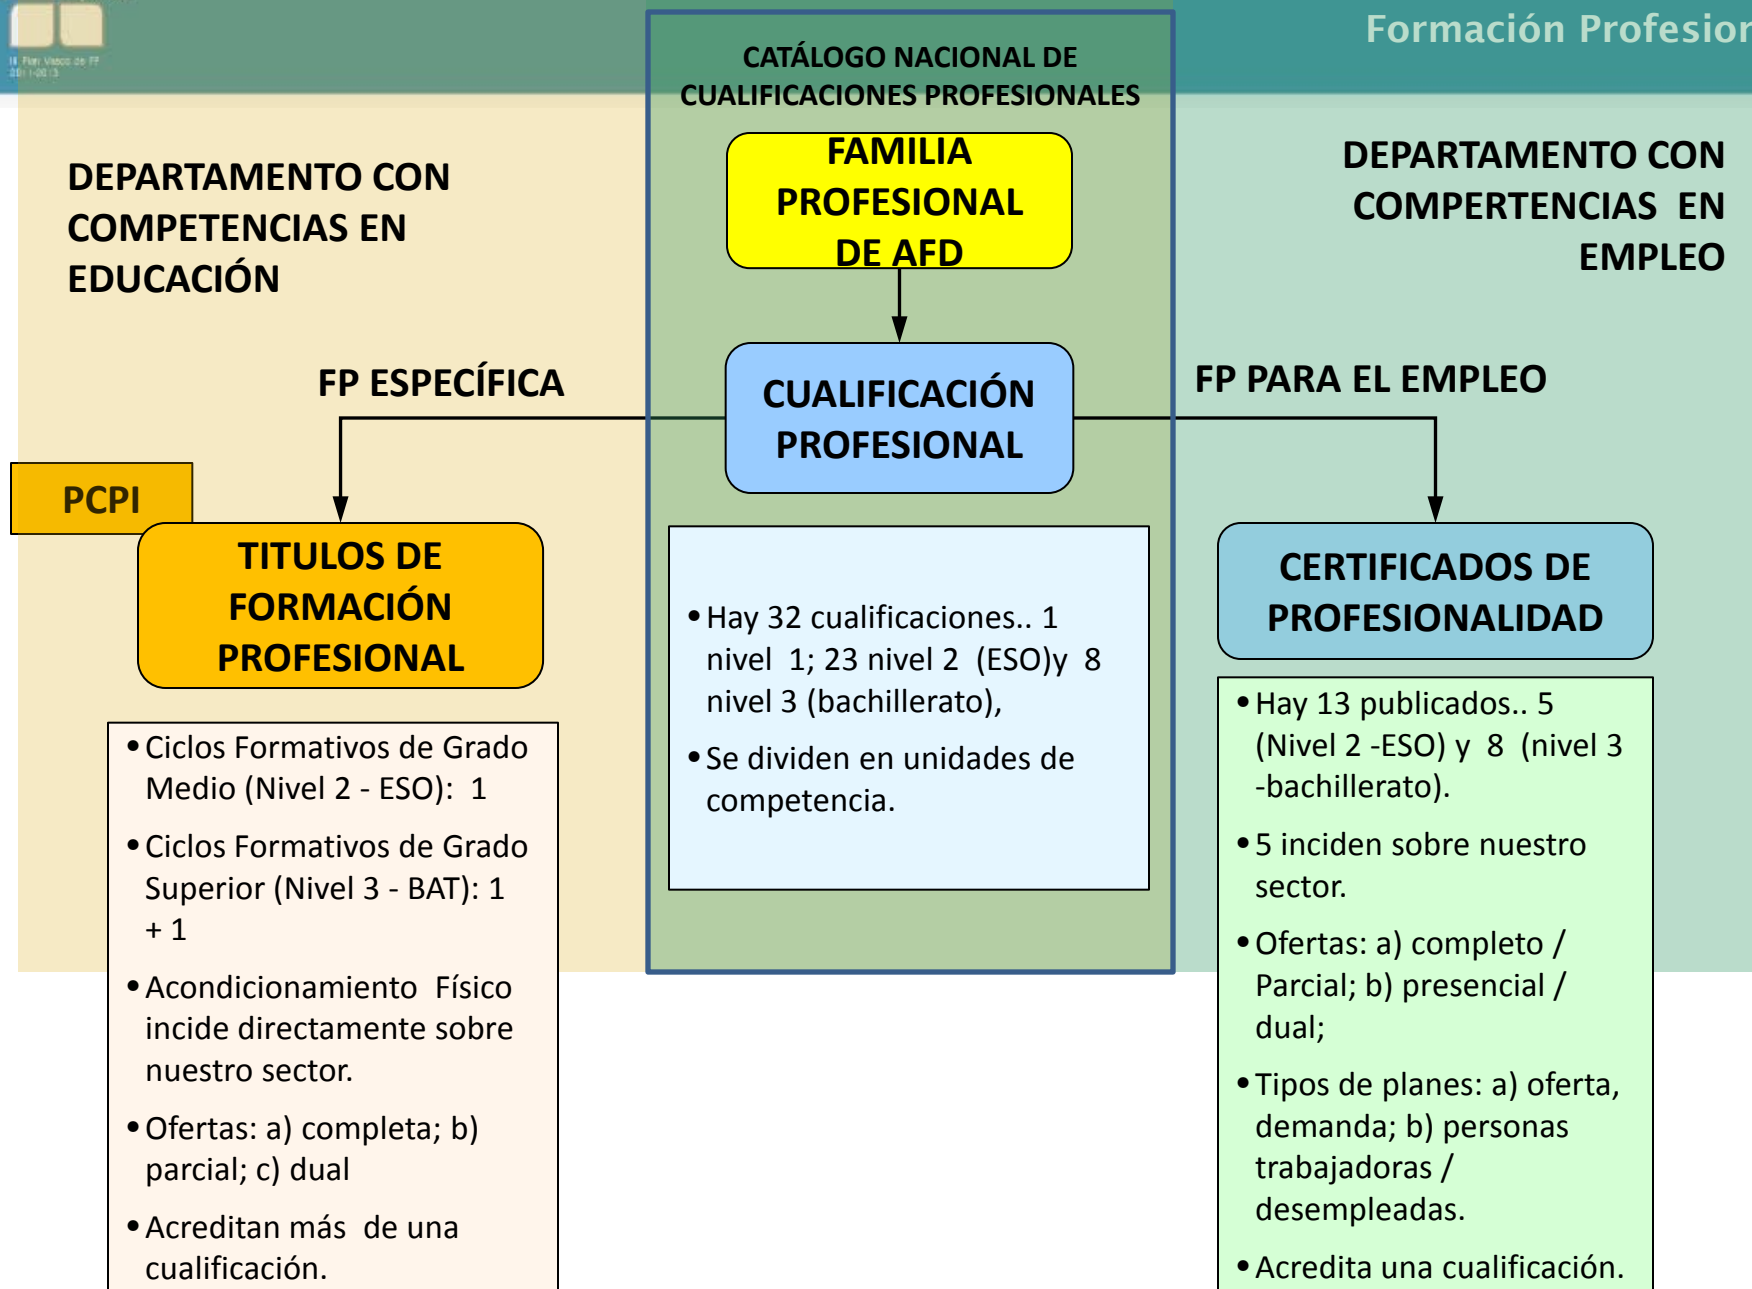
III. Plan Vasco de FP 2011-2013

Formación Profesion

CATÁLOGO NACIONAL DE CUALIFICACIONES PROFESIONALES

FAMILIA PROFESIONAL DE AFD

DEPARTAMENTO CON COMPETENCIAS EN EDUCACIÓN

DEPARTAMENTO CON COMPERTENCIAS EN EMPLEO

FP ESPECÍFICA

CUALIFICACIÓN PROFESIONAL

FP PARA EL EMPLEO

PCPI

TITULOS DE FORMACIÓN PROFESIONAL

- Ciclos Formativos de Grado Medio (Nivel 2 - ESO): 1
- Ciclos Formativos de Grado Superior (Nivel 3 - BAT): 1 + 1
- Acondicionamiento Físico incide directamente sobre nuestro sector.
- Ofertas: a) completa; b) parcial; c) dual
- Acreditan más de una cualificación.

- Hay 32 cualificaciones.. 1 nivel 1; 23 nivel 2 (ESO)y 8 nivel 3 (bachillerato),
- Se dividen en unidades de competencia.

CERTIFICADOS DE PROFESIONALIDAD

- Hay 13 publicados.. 5 (Nivel 2 -ESO) y 8 (nivel 3 -bachillerato).
- 5 inciden sobre nuestro sector.
- Ofertas: a) completo / Parcial; b) presencial / dual;
- Tipos de planes: a) oferta, demanda; b) personas trabajadoras / desempleadas.
- Acredita una cualificación.